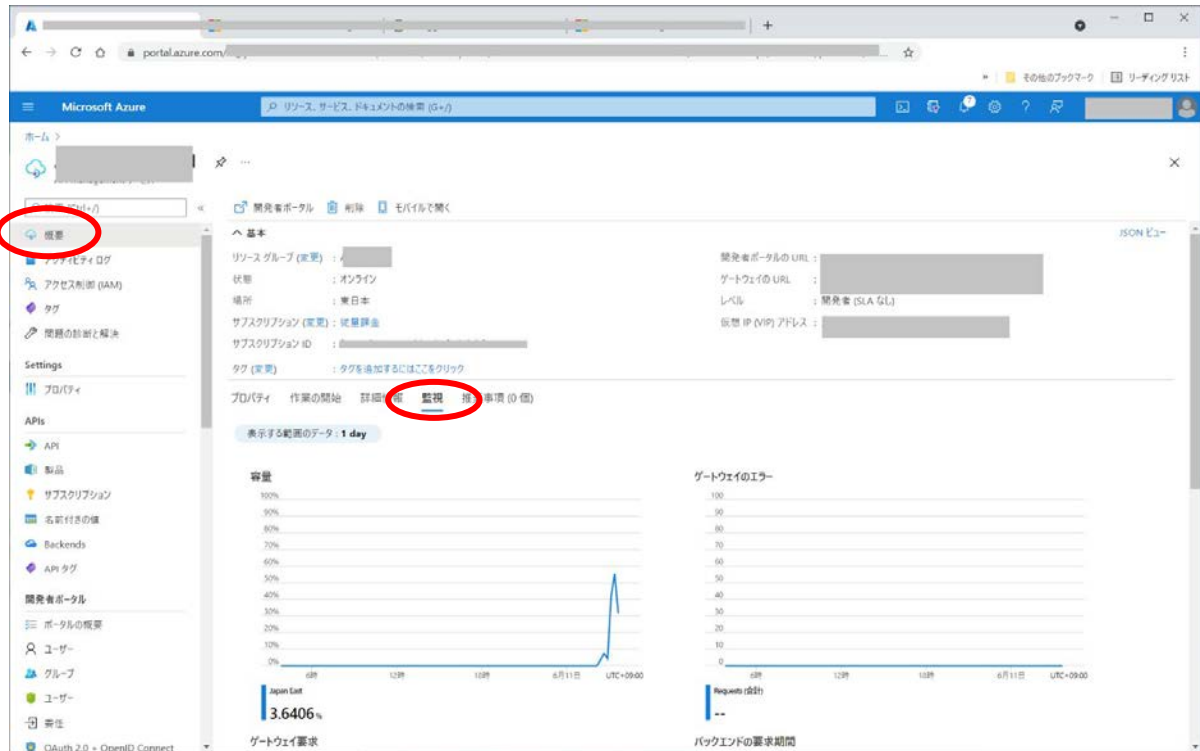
portal.azure.com/

その他のブックマーク | リーディングリスト

Microsoft Azure

リソース、サービス、ドキュメントの検索 (G+/)

ホーム >

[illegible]

検索 (Ctrl+/)

概要

アクティビティ ログ

アクセス制御 (IAM)

タグ

問題の診断と解決

Settings

プロパティ

APIs

API

製品

サブスクリプション

名前付きの値

Backends

API タグ

開発者ポータル

ポータルの概要

ユーザー

グループ

ユーザー

委任

OAuth 2.0 + OpenID Connect

開発者ポータル　削除　モバイルで開く

^ 基本

JSON ビュー

リソース グループ (変更) : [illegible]

状態 : オンライン

場所 : 東日本

サブスクリプション (変更) : 従量課金

サブスクリプション ID : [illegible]

タグ (変更) : タグを追加するにはここをクリック

開発者ポータルの URL : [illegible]

ゲートウェイの URL : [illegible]

レベル : 開発者 (SLA なし)

仮想 IP (VIP) アドレス : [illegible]

プロパティ　作業の開始　詳細情報　監視　推奨事項 (0 個)

表示する範囲のデータ : 1 day

容量

100%
90%
80%
70%
60%
50%
40%
30%
20%
10%
0%

6時　12時　18時　6月11日　UTC+09:00

Japan East
3.6406 %

ゲートウェイのエラー

100
90
80
70
60
50
40
30
20
10
0

6時　12時　18時　6月11日　UTC+09:00

Requests (合計)
--

ゲートウェイ要求

バックエンドの要求期間